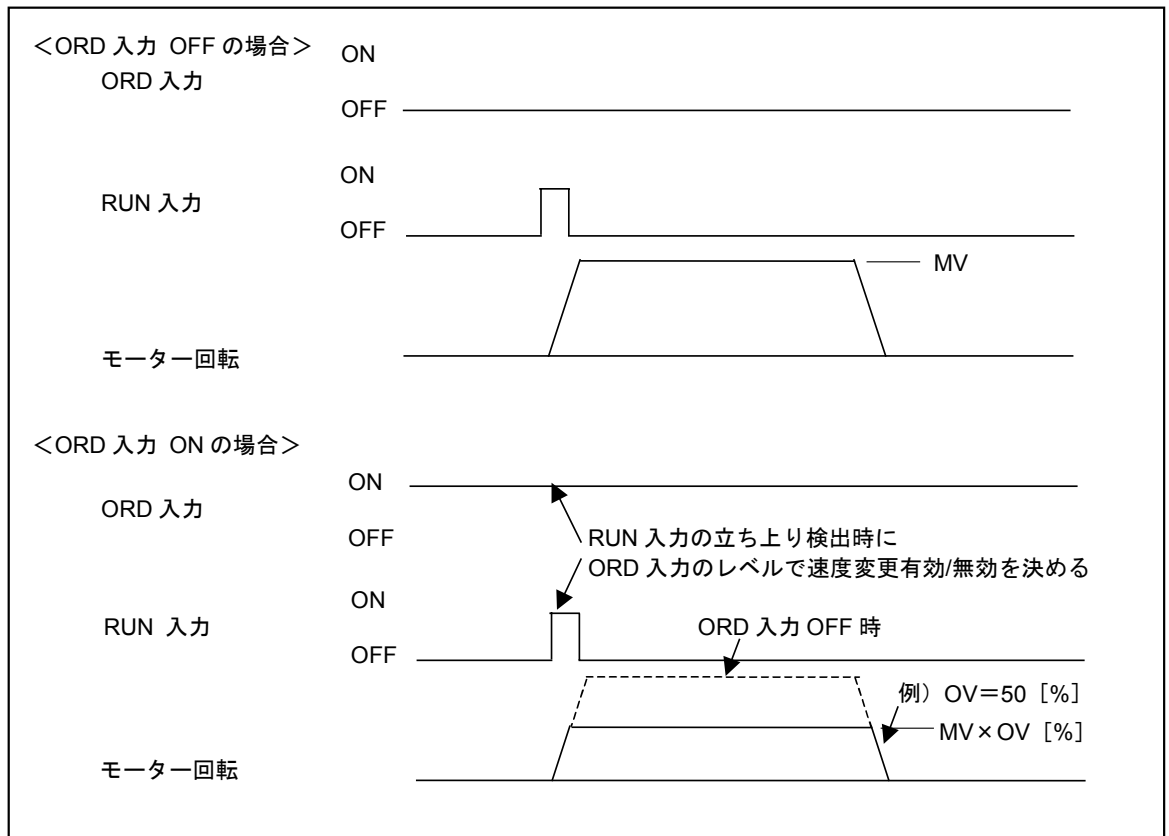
＜ORD 入力 OFF の場合＞

ORD 入力

ON

OFF

RUN 入力

ON

OFF

MV

モーター回転

＜ORD 入力 ON の場合＞

ORD 入力

ON

OFF

RUN 入力の立ち上り検出時に
ORD 入力のレベルで速度変更有効/無効を決める

RUN 入力

ON

OFF

ORD 入力 OFF 時

例）OV＝50［%］

MV×OV［%］

モーター回転